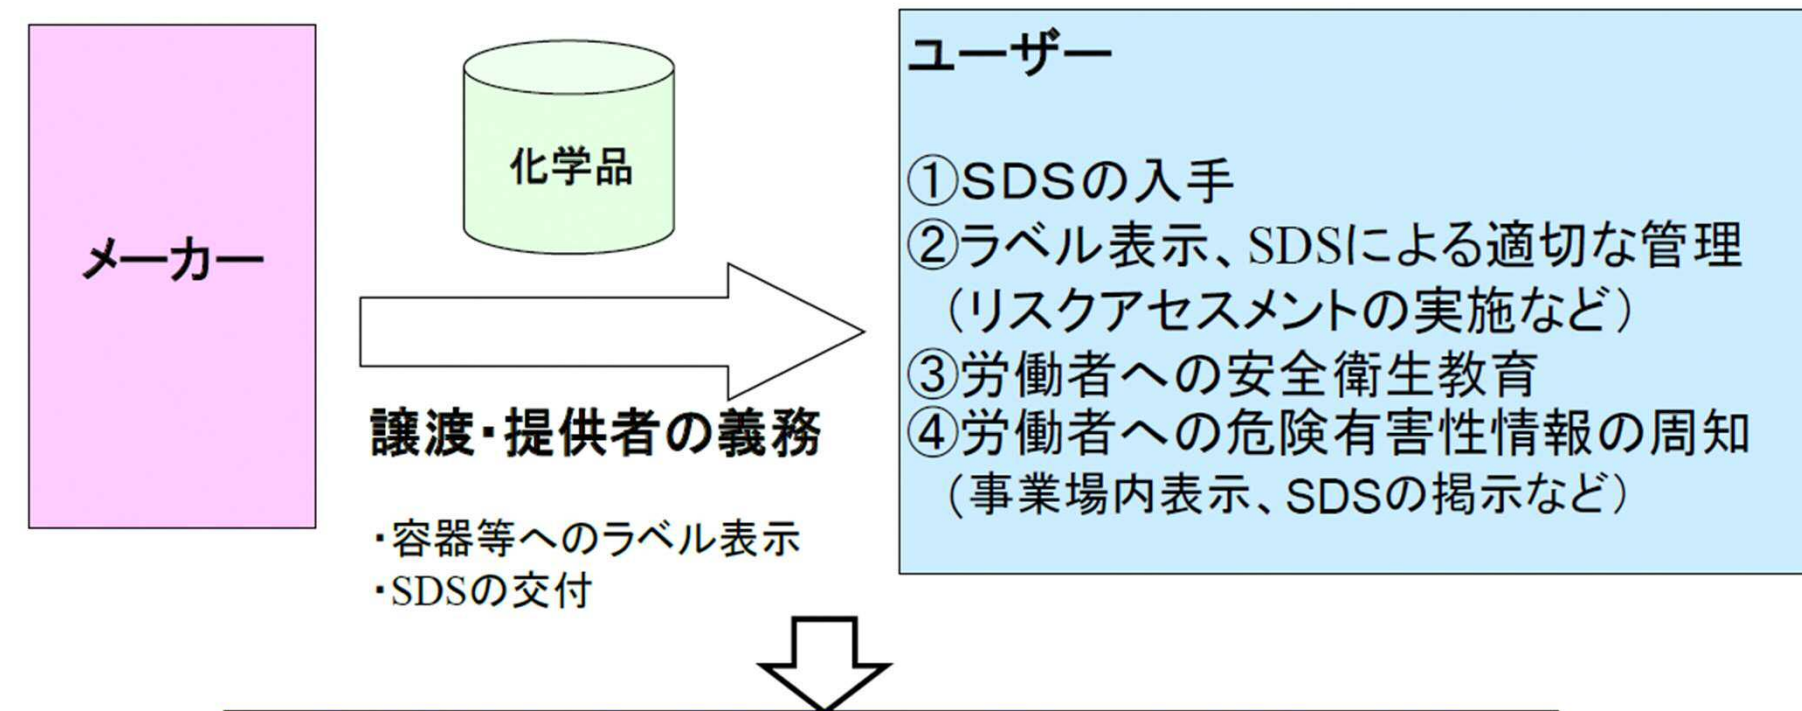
メーカー

化学品

譲渡・提供者の義務

・容器等へのラベル表示
・SDSの交付

ユーザー

①SDSの入手
②ラベル表示、SDSによる適切な管理
（リスクアセスメントの実施など）
③労働者への安全衛生教育
④労働者への危険有害性情報の周知
（事業場内表示、SDSの掲示など）